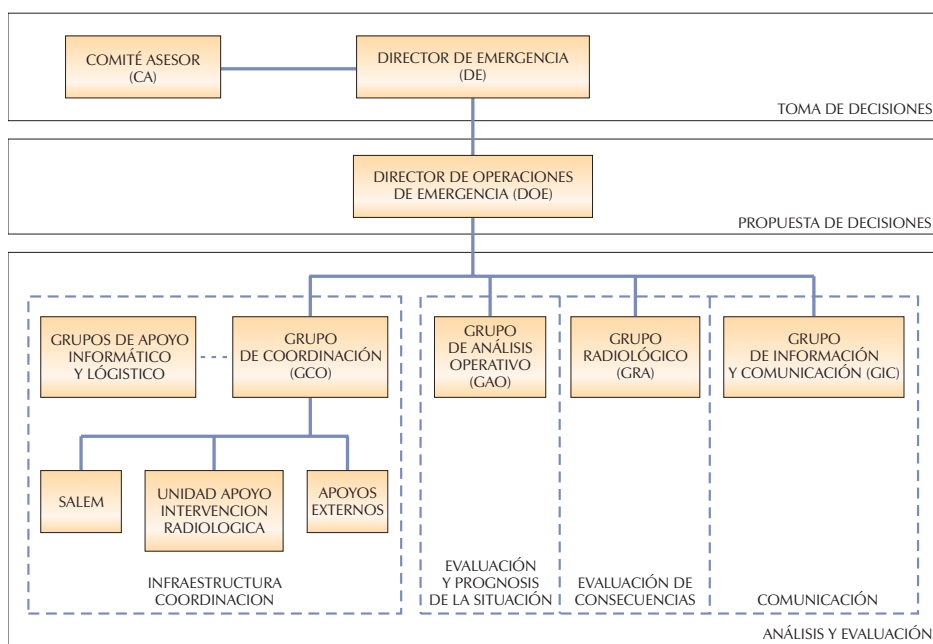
COMITÉ ASESOR (CA)

DIRECTOR DE EMERGENCIA (DE)

TOMA DE DECISIONES

DIRECTOR DE OPERACIONES DE EMERGENCIA (DOE)

PROPUESTA DE DECISIONES

GRUPOS DE APOYO INFORMÁTICO Y LÓGISTICO

GRUPO DE COORDINACIÓN (GCO)

GRUPO DE ANÁLISIS OPERATIVO (GAO)

GRUPO RADIOLÓGICO (GRA)

GRUPO DE INFORMACIÓN Y COMUNICACIÓN (GIC)

SALEM

UNIDAD APOYO INTERVENCION RADIOLOGICA

APOYOS EXTERNOS

INFRAESTRUCTURA COORDINACION

EVALUACIÓN Y PROGNOSIS DE LA SITUACIÓN

EVALUACIÓN DE CONSECUENCIAS

COMUNICACIÓN

ANÁLISIS Y EVALUACIÓN